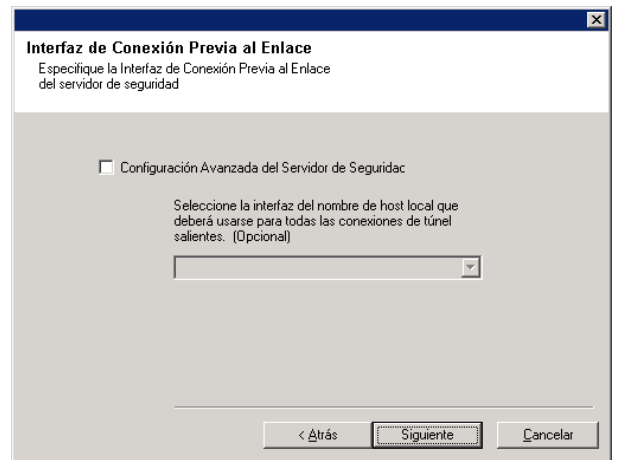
Interfaz de Conexión Previa al Enlace
Especifique la Interfaz de Conexión Previa al Enlace del servidor de seguridad

Configuración Avanzada del Servidor de Seguridac

Seleccione la interfaz del nombre de host local que deberá usarse para todas las conexiones de túnel salientes. (Opcional)

< Atrás
Siguiente
Cancelar